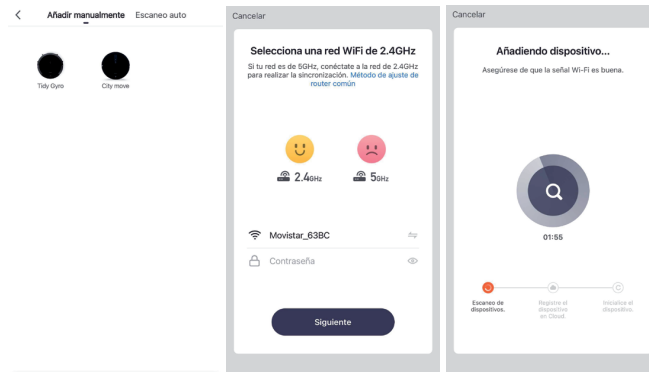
Añadir manualmente Escaneo auto

Tidy Gyro City move

Cancelar

Selecciona una red WiFi de 2.4GHz

Si tu red es de 5GHz, conéctate a la red de 2.4GHz para realizar la sincronización. Método de ajuste de router común

2.4GHz 5GHz

Movistar_63BC

Contraseña

Siguiente

Cancelar

Añadiendo dispositivo...

Asegúrese de que la señal Wi-Fi es buena.

01:55

Escaneo de dispositivos.

Registre el dispositivo en Cloud.

Inicialice el dispositivo.